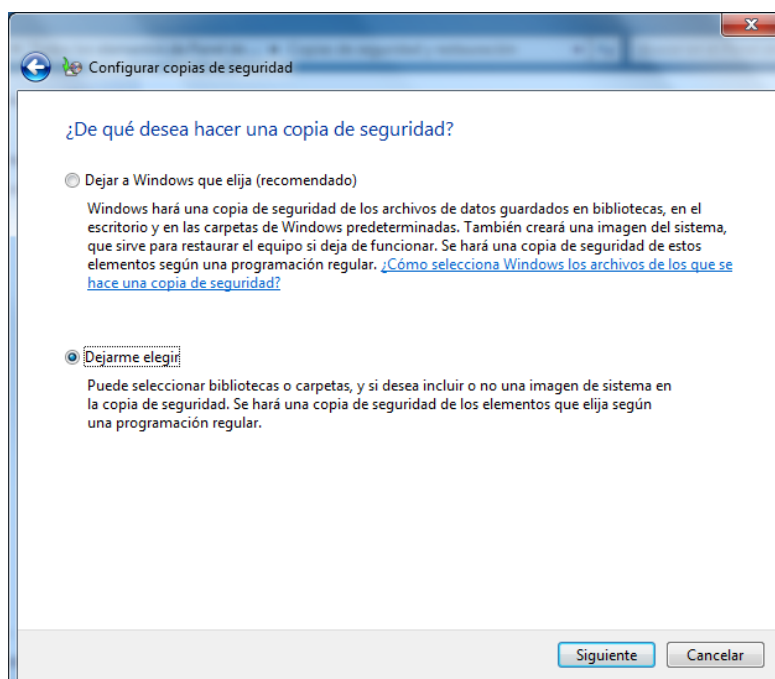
Configurar copias de seguridad

¿De qué desea hacer una copia de seguridad?

Dejar a Windows que elija (recomendado)

Windows hará una copia de seguridad de los archivos de datos guardados en bibliotecas, en el escritorio y en las carpetas de Windows predeterminadas. También creará una imagen del sistema, que sirve para restaurar el equipo si deja de funcionar. Se hará una copia de seguridad de estos elementos según una programación regular. ¿Cómo selecciona Windows los archivos de los que se hace una copia de seguridad?

Dejarme elegir

Puede seleccionar bibliotecas o carpetas, y si desea incluir o no una imagen de sistema en la copia de seguridad. Se hará una copia de seguridad de los elementos que elija según una programación regular.

Siguiente Cancelar